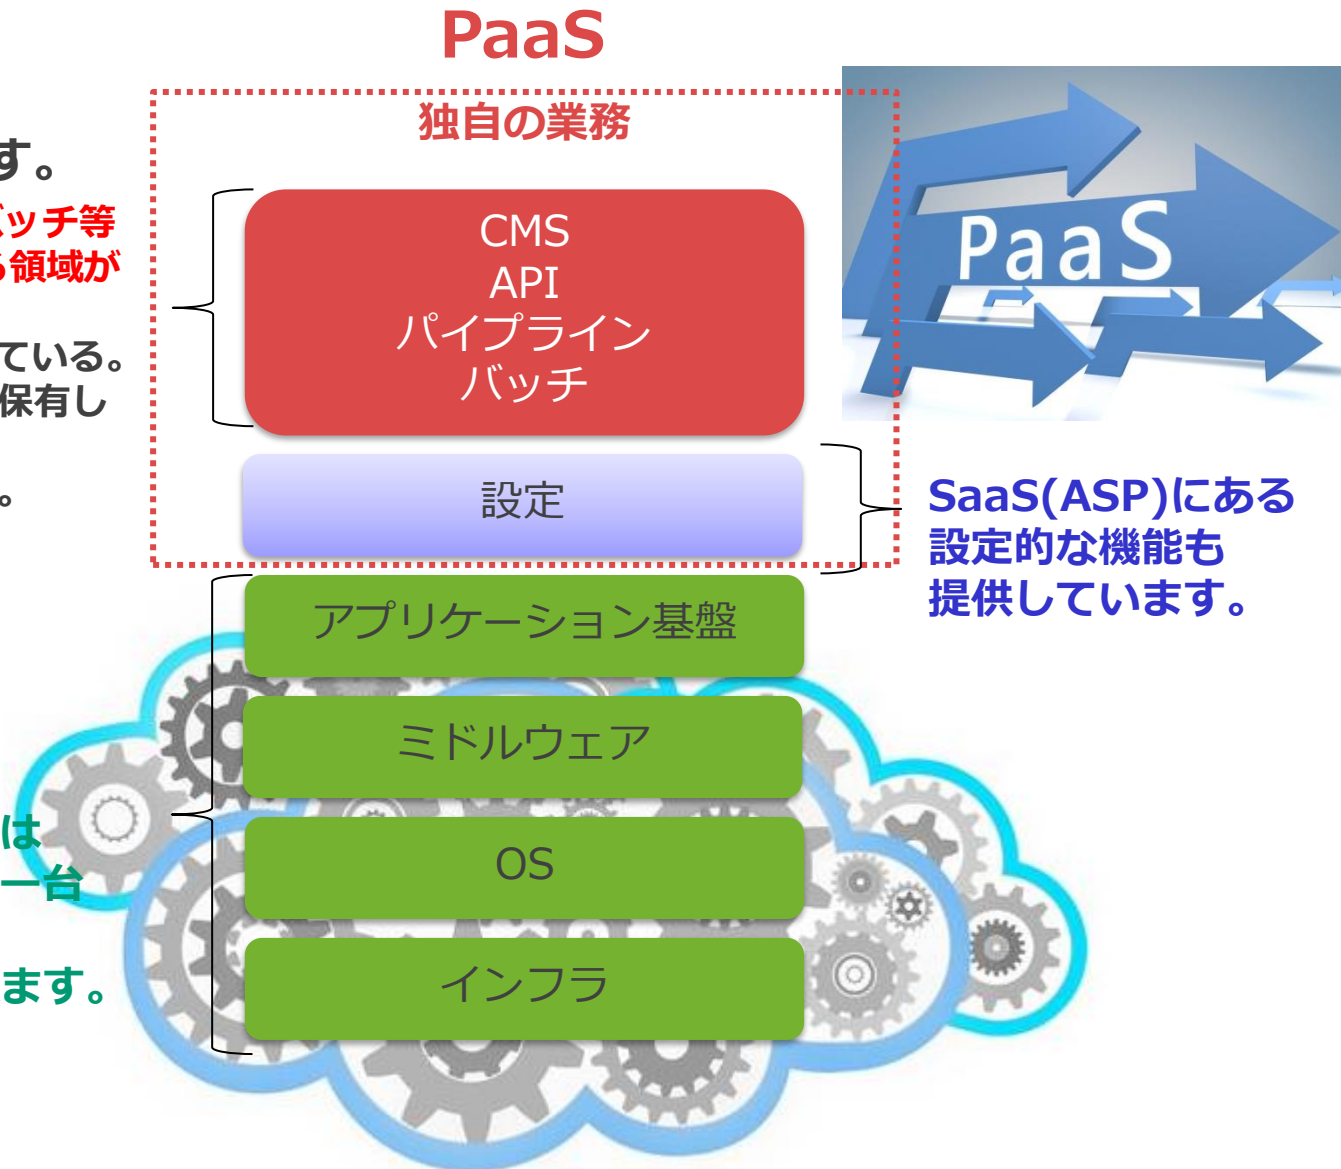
PaaS

す。
ッチ等
る領域が

ている。
保有し

。

独自の業務

CMS
API
パイプライン
バッチ

設定

PaaS

SaaS(ASP)にある設定的な機能も提供しています。

アプリケーション基盤

ミドルウェア

OS

インフラ

は
一台

ます。